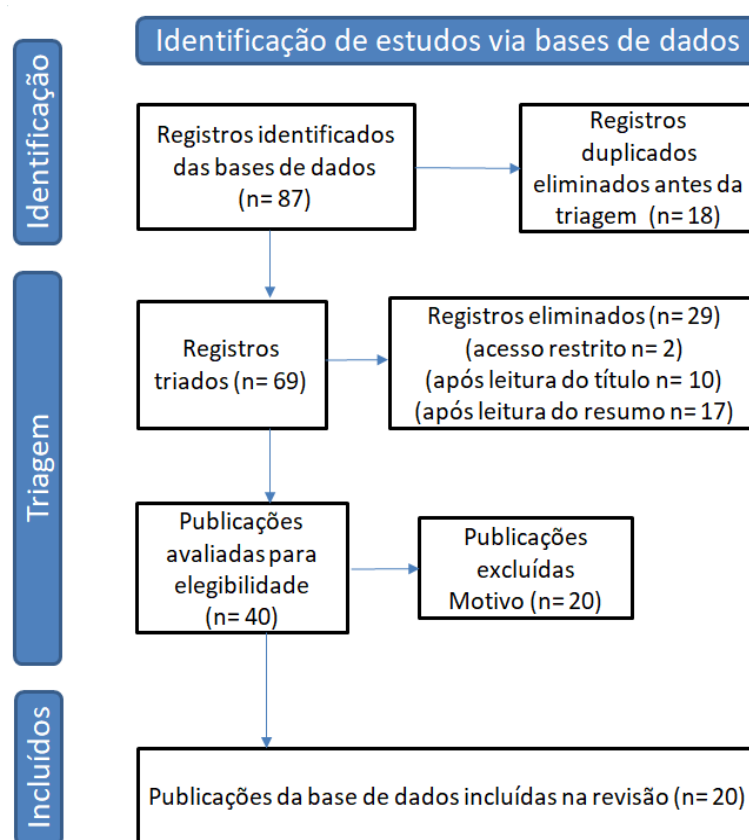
Identificação de estudos via bases de dados

Identificação

Registros identificados das bases de dados (n= 87)

Registros duplicados eliminados antes da triagem (n= 18)

Triagem

Registros triados (n= 69)

Registros eliminados (n= 29) (acesso restrito n= 2) (após leitura do título n= 10) (após leitura do resumo n= 17)

Publicações avaliadas para elegibilidade (n= 40)

Publicações excluídas Motivo (n= 20)

Incluídos

Publicações da base de dados incluídas na revisão (n= 20)